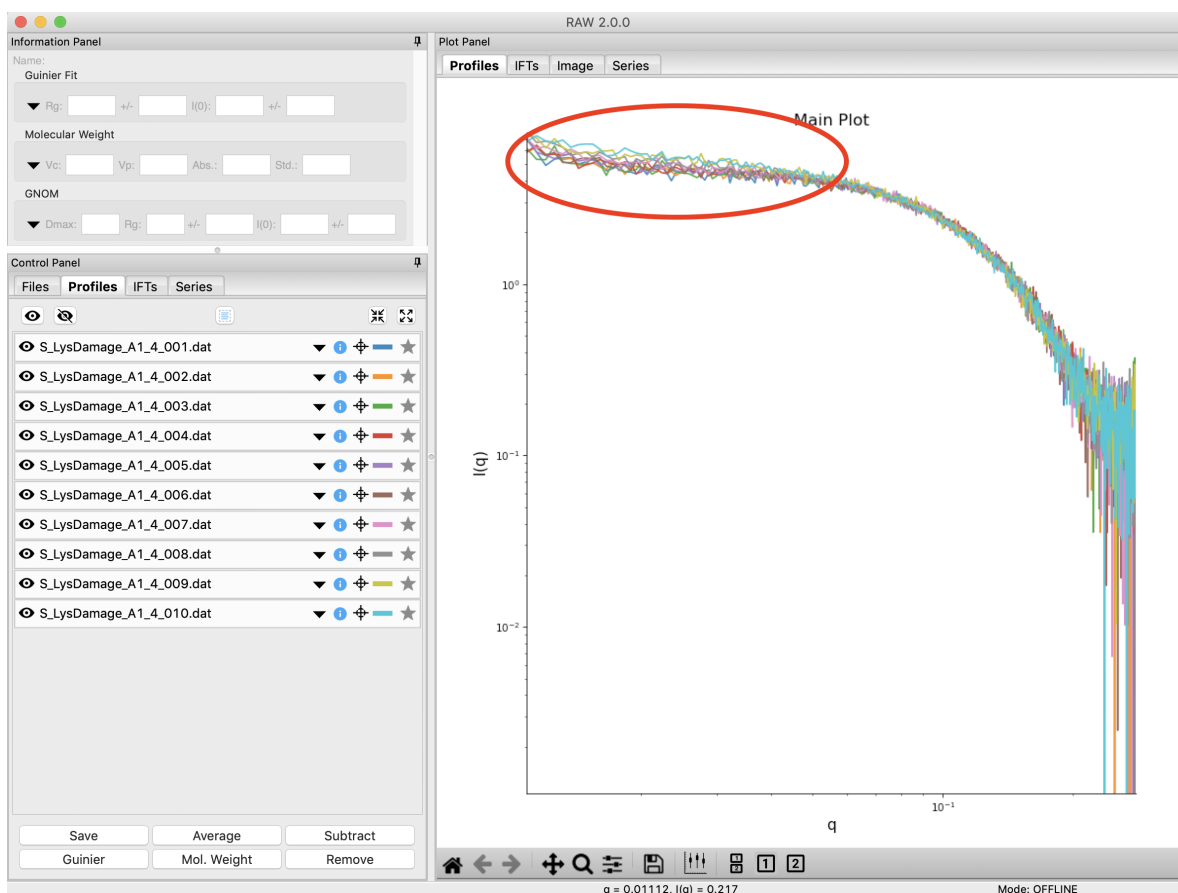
RAW 2.0.0

Information Panel

Name:

Guinier Fit

Rg: +/- I(0): +/-

Molecular Weight

Vc: Vp: Abs.: Std.:

GNOM

Dmax: Rg: +/- I(0): +/-

Control Panel

Files | Profiles | IFTs | Series

S_LysDamage_A1_4_001.dat
S_LysDamage_A1_4_002.dat
S_LysDamage_A1_4_003.dat
S_LysDamage_A1_4_004.dat
S_LysDamage_A1_4_005.dat
S_LysDamage_A1_4_006.dat
S_LysDamage_A1_4_007.dat
S_LysDamage_A1_4_008.dat
S_LysDamage_A1_4_009.dat
S_LysDamage_A1_4_010.dat

Save | Average | Subtract
Guinier | Mol. Weight | Remove

Plot Panel

Profiles | IFTs | Image | Series

Main Plot

$10^0$

$10^{-1}$

$10^{-2}$

I(q)

$10^{-1}$

q

1 2

q = 0.01112, I(q) = 0.217

Mode: OFFLINE